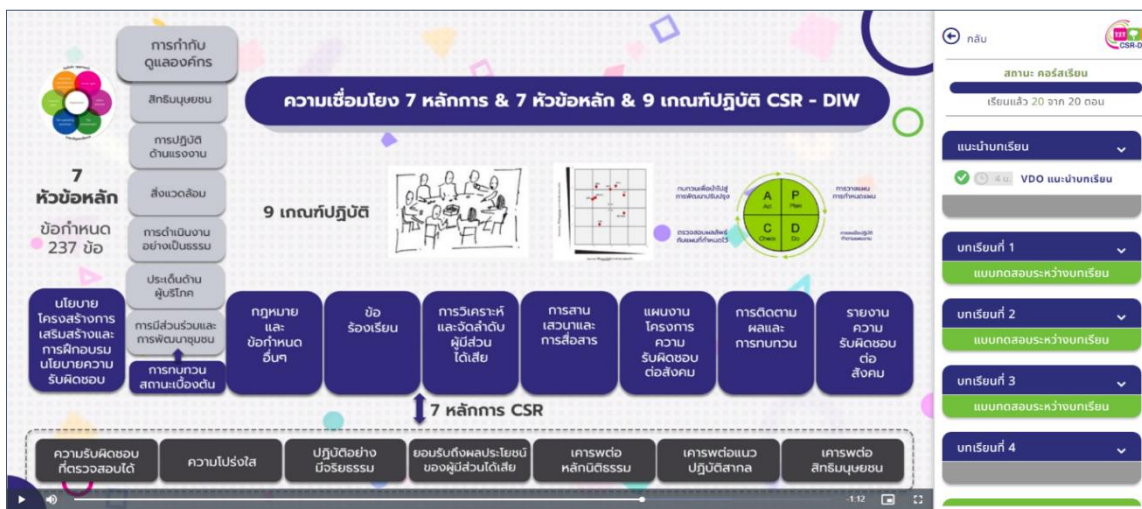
การกำกับดูแลองค์กร

สิทธิมนุษยชน

การปฏิบัติด้านแรงงาน

สิ่งแวดล้อม

การดำเนินงานอย่างเป็นธรรม

ประเด็นด้านผู้บริโภค

การมีส่วนร่วมและการพัฒนาชุมชน

การทบทวนสถานะเบื้องต้น

7 หัวข้อหลัก

ข้อกำหนด 237 ข้อ

ความเชื่อมโยง 7 หลักการ & 7 หัวข้อหลัก & 9 เกณฑ์ปฏิบัติ CSR - DIW

9 เกณฑ์ปฏิบัติ

A Act
P Plan
C Check
D Do

นโยบายโครงสร้างการเสริมสร้างและการฝึกอบรมนโยบายความรับผิดชอบ

กฎหมายและข้อกำหนดอื่นๆ

ข้อร้องเรียน

การวิเคราะห์และจัดลำดับผู้มีส่วนได้เสีย

การสานเสวนาและการสื่อสาร

แผนงานโครงการความรับผิดชอบต่อสังคม

การติดตามผลและการทบทวน

รายงานความรับผิดชอบต่อสังคม

7 หลักการ CSR

ความรับผิดชอบที่ตรวจสอบได้

ความโปร่งใส

ปฏิบัติอย่างมีจริยธรรม

ยอมรับถึงผลประโยชน์ของผู้มีส่วนได้เสีย

เคารพต่อหลักนิติธรรม

เคารพต่อแนวปฏิบัติสากล

เคารพต่อสิทธิมนุษยชน

-1:12

กลับ

CSR-D

สถานะ คอร์สเรียน

เรียนแล้ว 20 จาก 20 ตอน

แนะนำบทเรียน

4 น. VDO แนะนำบทเรียน

บทเรียนที่ 1

แบบทดสอบระหว่างบทเรียน

บทเรียนที่ 2

แบบทดสอบระหว่างบทเรียน

บทเรียนที่ 3

แบบทดสอบระหว่างบทเรียน

บทเรียนที่ 4